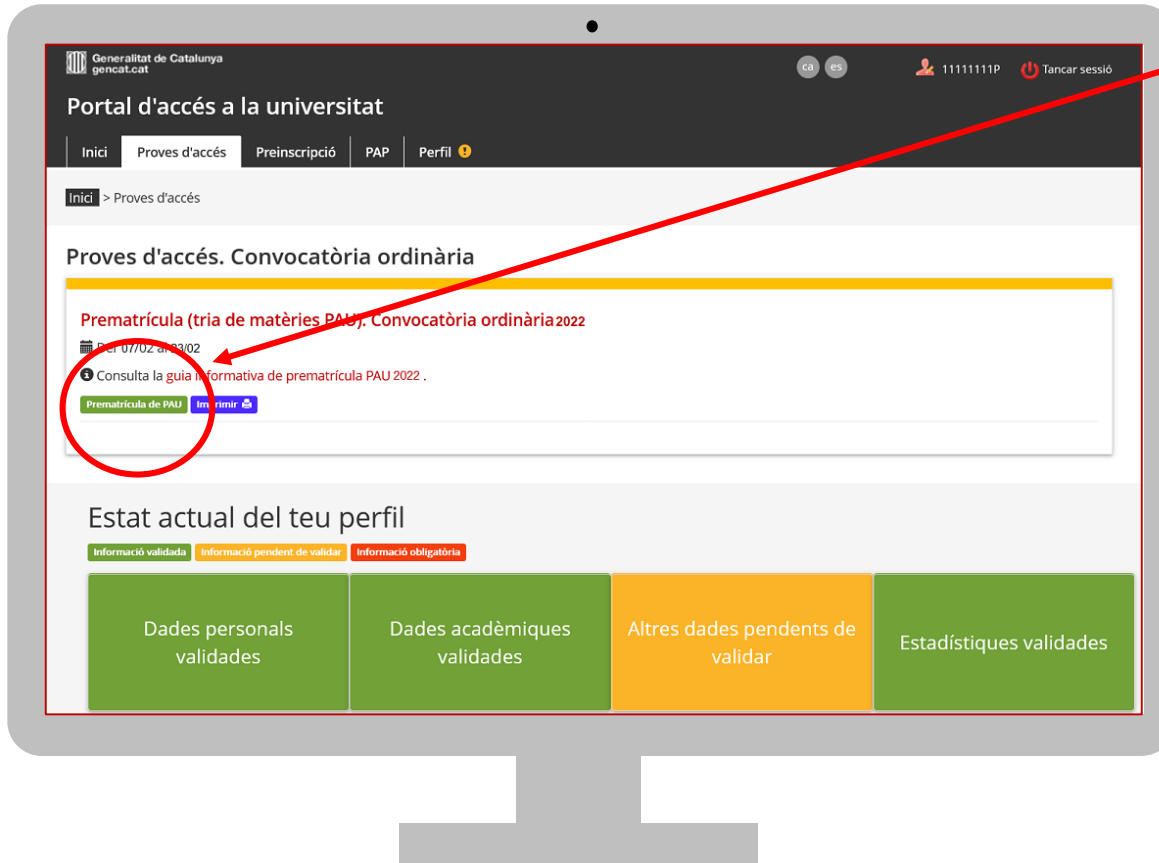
Generalitat de Catalunya
gencat.cat

ca es

11111111P Tancar sessió

Portal d'accés a la universitat

Inici | Proves d'accés | Preinscripció | PAP | Perfil

Inici > Proves d'accés

Proves d'accés. Convocatòria ordinària

Prematrícula (tria de matèries PAU). Convocatòria ordinària 2022

D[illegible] 07/02 a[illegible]3/02

Consulta la guia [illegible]formativa de prematrícula PAU 2022 .

Prematrícula de PAU Im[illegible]rimir

Estat actual del teu perfil

Informació validada Informació pendent de validar Informació obligatòria

| Dades personals validades | Dades acadèmiques validades | Altres dades pendents de validar | Estadístiques validades |